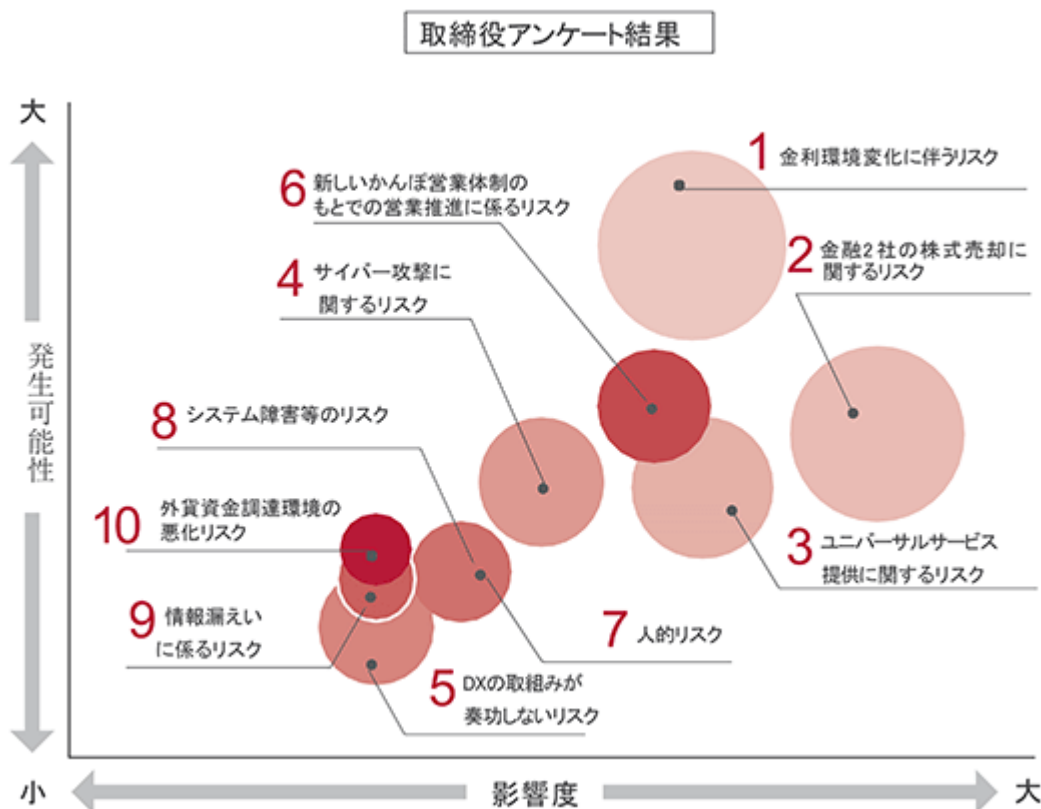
取締役アンケート結果

大

発生可能性

小

影響度

大

1 金利環境変化に伴うリスク

6 新しいかんぽ営業体制のもとでの営業推進に係るリスク

2 金融2社の株式売却に関するリスク

4 サイバー攻撃に関するリスク

8 システム障害等のリスク

10 外貨資金調達環境の悪化リスク

3 ユニバーサルサービス提供に関するリスク

9 情報漏えいに係るリスク

7 人的リスク

5 DXの取組みが奏功しないリスク